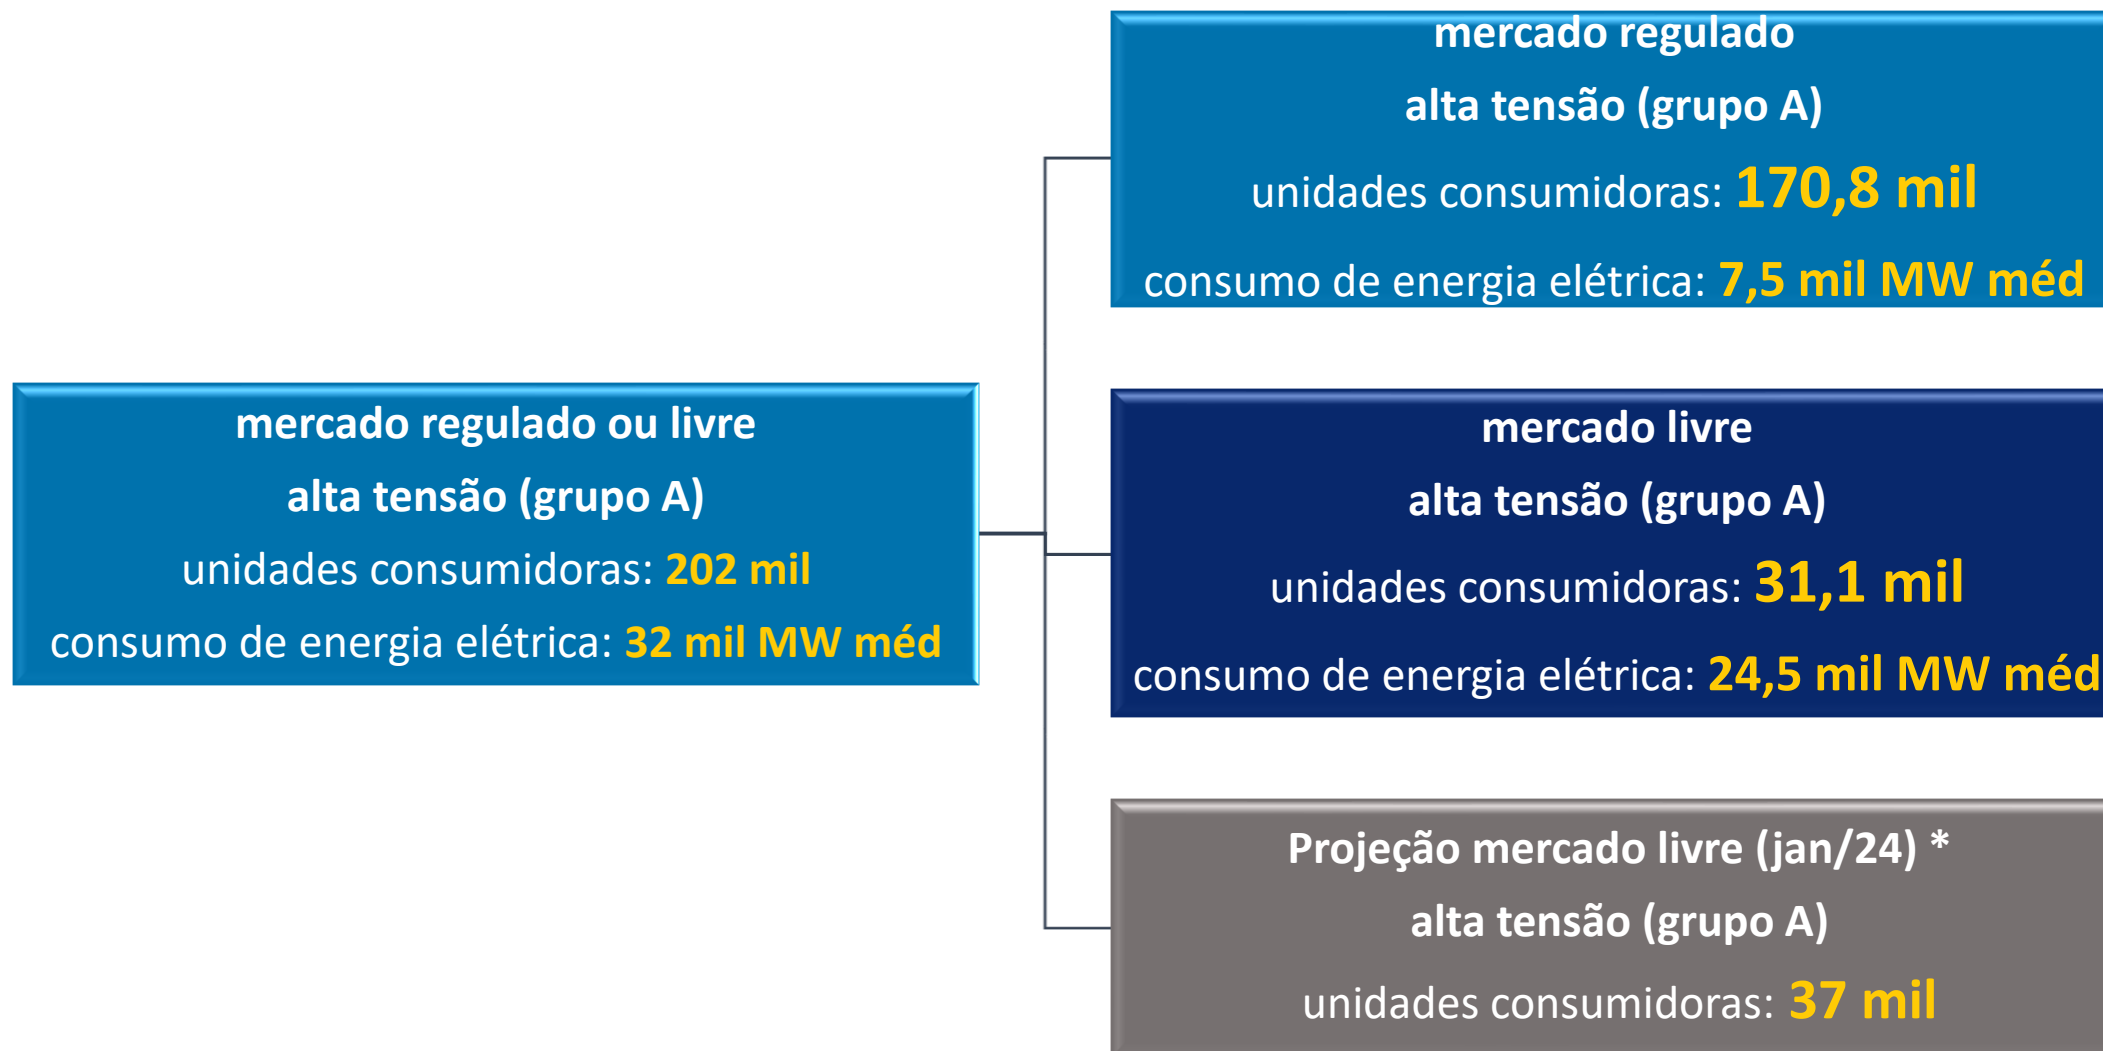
mercado regulado ou livre
alta tensão (grupo A)
unidades consumidoras: 202 mil
consumo de energia elétrica: 32 mil MW méd

mercado regulado
alta tensão (grupo A)
unidades consumidoras: 170,8 mil
consumo de energia elétrica: 7,5 mil MW méd

mercado livre
alta tensão (grupo A)
unidades consumidoras: 31,1 mil
consumo de energia elétrica: 24,5 mil MW méd

Projeção mercado livre (jan/24) *
alta tensão (grupo A)
unidades consumidoras: 37 mil